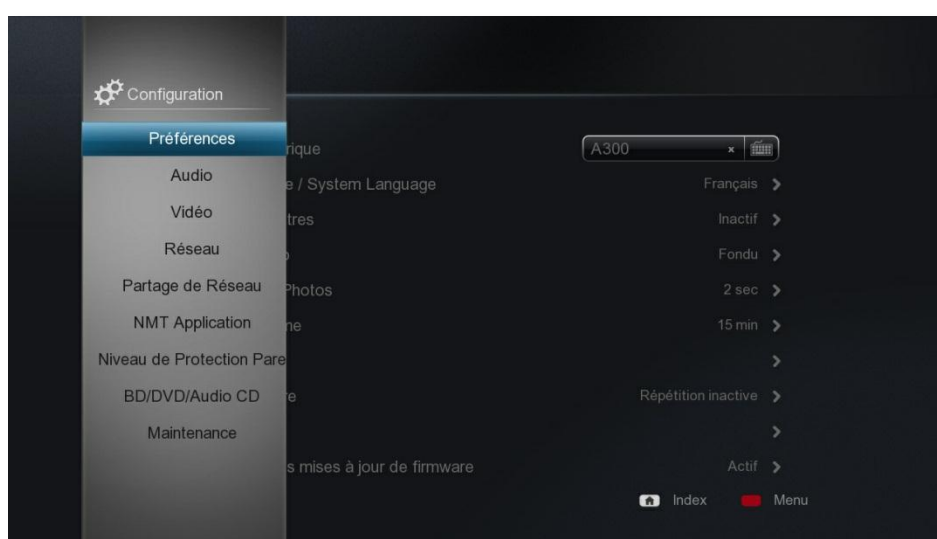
Configuration

Préférences
Audio
Vidéo
Réseau
Partage de Réseau
NMT Application
Niveau de Protection Pare
BD/DVD/Audio CD
Maintenance

rique A300 ×
e / System Language Français
tres Inactif
Fondu
Photos 2 sec
ne 15 min
re Répétition inactive
s mises à jour de firmware Actif

Index Menu